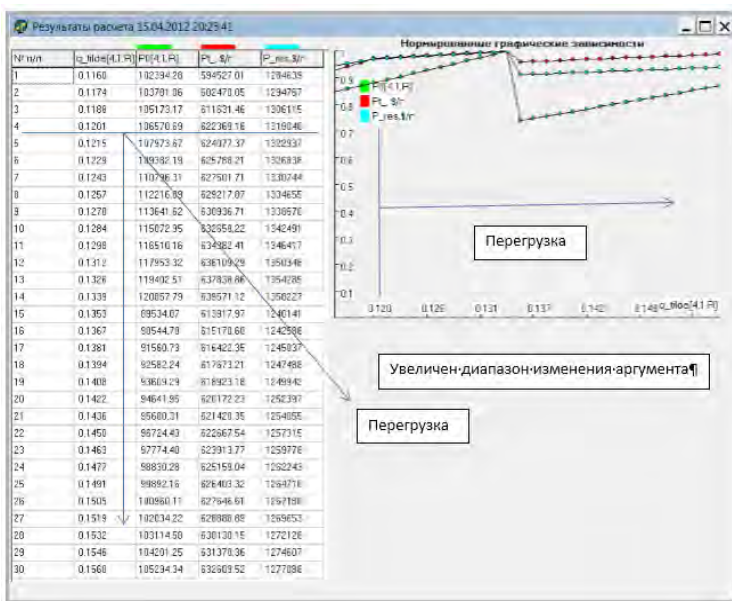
Результаты расчета 15.04.2012 20:29:41

| № п/п | q_tilde[4,1,R] | P0[4,1,R] | P(_$)/r | P_res,$/r |
|---|---|---|---|---|
| 1 | 0.1160 | 102394.20 | 594527.01 | 1284639 |
| 2 | 0.1174 | 103781.06 | 602470.05 | 1294767 |
| 3 | 0.1188 | 105173.17 | 611631.46 | 1306115 |
| 4 | 0.1201 | 106570.69 | 622369.16 | 1319046 |
| 5 | 0.1215 | 107973.67 | 624077.37 | 1322937 |
| 6 | 0.1229 | 109382.19 | 625788.21 | 1326838 |
| 7 | 0.1243 | 110796.31 | 627501.71 | 1330744 |
| 8 | 0.1257 | 112216.09 | 629217.07 | 1334655 |
| 9 | 0.1270 | 113641.62 | 630936.71 | 1338570 |
| 10 | 0.1284 | 115072.95 | 632658.22 | 1342491 |
| 11 | 0.1298 | 116510.16 | 634382.41 | 1346417 |
| 12 | 0.1312 | 117953.32 | 636109.29 | 1350348 |
| 13 | 0.1326 | 119402.51 | 637838.86 | 1354285 |
| 14 | 0.1339 | 120857.79 | 639571.12 | 1358227 |
| 15 | 0.1353 | 89534.07 | 613917.97 | 1240141 |
| 16 | 0.1367 | 90544.78 | 615170.60 | 1242586 |
| 17 | 0.1381 | 91560.73 | 616422.35 | 1245037 |
| 18 | 0.1394 | 92582.24 | 617673.21 | 1247488 |
| 19 | 0.1408 | 93609.29 | 618923.18 | 1249942 |
| 20 | 0.1422 | 94641.95 | 620172.23 | 1252397 |
| 21 | 0.1436 | 95680.31 | 621420.35 | 1254855 |
| 22 | 0.1450 | 96724.43 | 622667.54 | 1257315 |
| 23 | 0.1463 | 97774.40 | 623913.77 | 1259778 |
| 24 | 0.1477 | 98830.28 | 625159.04 | 1262243 |
| 25 | 0.1491 | 99892.16 | 626403.32 | 1264710 |
| 26 | 0.1505 | 100960.11 | 627646.61 | 1267180 |
| 27 | 0.1519 | 102034.22 | 628888.89 | 1269653 |
| 28 | 0.1532 | 103114.58 | 630130.15 | 1272128 |
| 29 | 0.1546 | 104201.25 | 631370.36 | 1274607 |
| 30 | 0.1560 | 105294.34 | 632609.52 | 1277088 |

Нормированные графические зависимости

P0[4,1,R]
P(_$)/r
P_res,$/r

0.9
0.8
0.7
0.6
0.5
0.4
0.3
0.2
0.1

0.120 0.126 0.131 0.137 0.142 0.148 q_tilde[4,1,R]

Перегрузка

Увеличен·диапазон·изменения·аргумента¶

Перегрузка